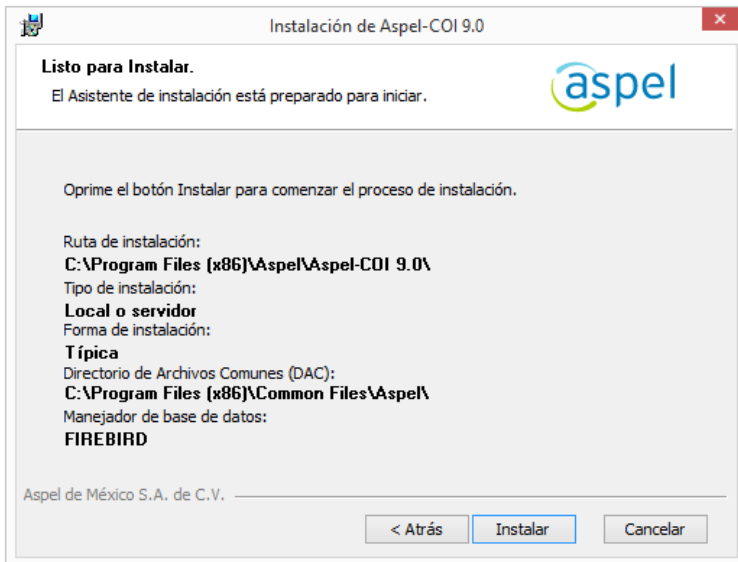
Instalación de Aspel-COI 9.0

Listo para Instalar.

El Asistente de instalación está preparado para iniciar.

aspel

Oprime el botón Instalar para comenzar el proceso de instalación.

Ruta de instalación:
C:\Program Files (x86)\Aspel\Aspel-COI 9.0\
Tipo de instalación:
Local o servidor
Forma de instalación:
Típica
Directorio de Archivos Comunes (DAC):
C:\Program Files (x86)\Common Files\Aspel\
Manejador de base de datos:
FIREBIRD

Aspel de México S.A. de C.V.

< Atrás | Instalar | Cancelar